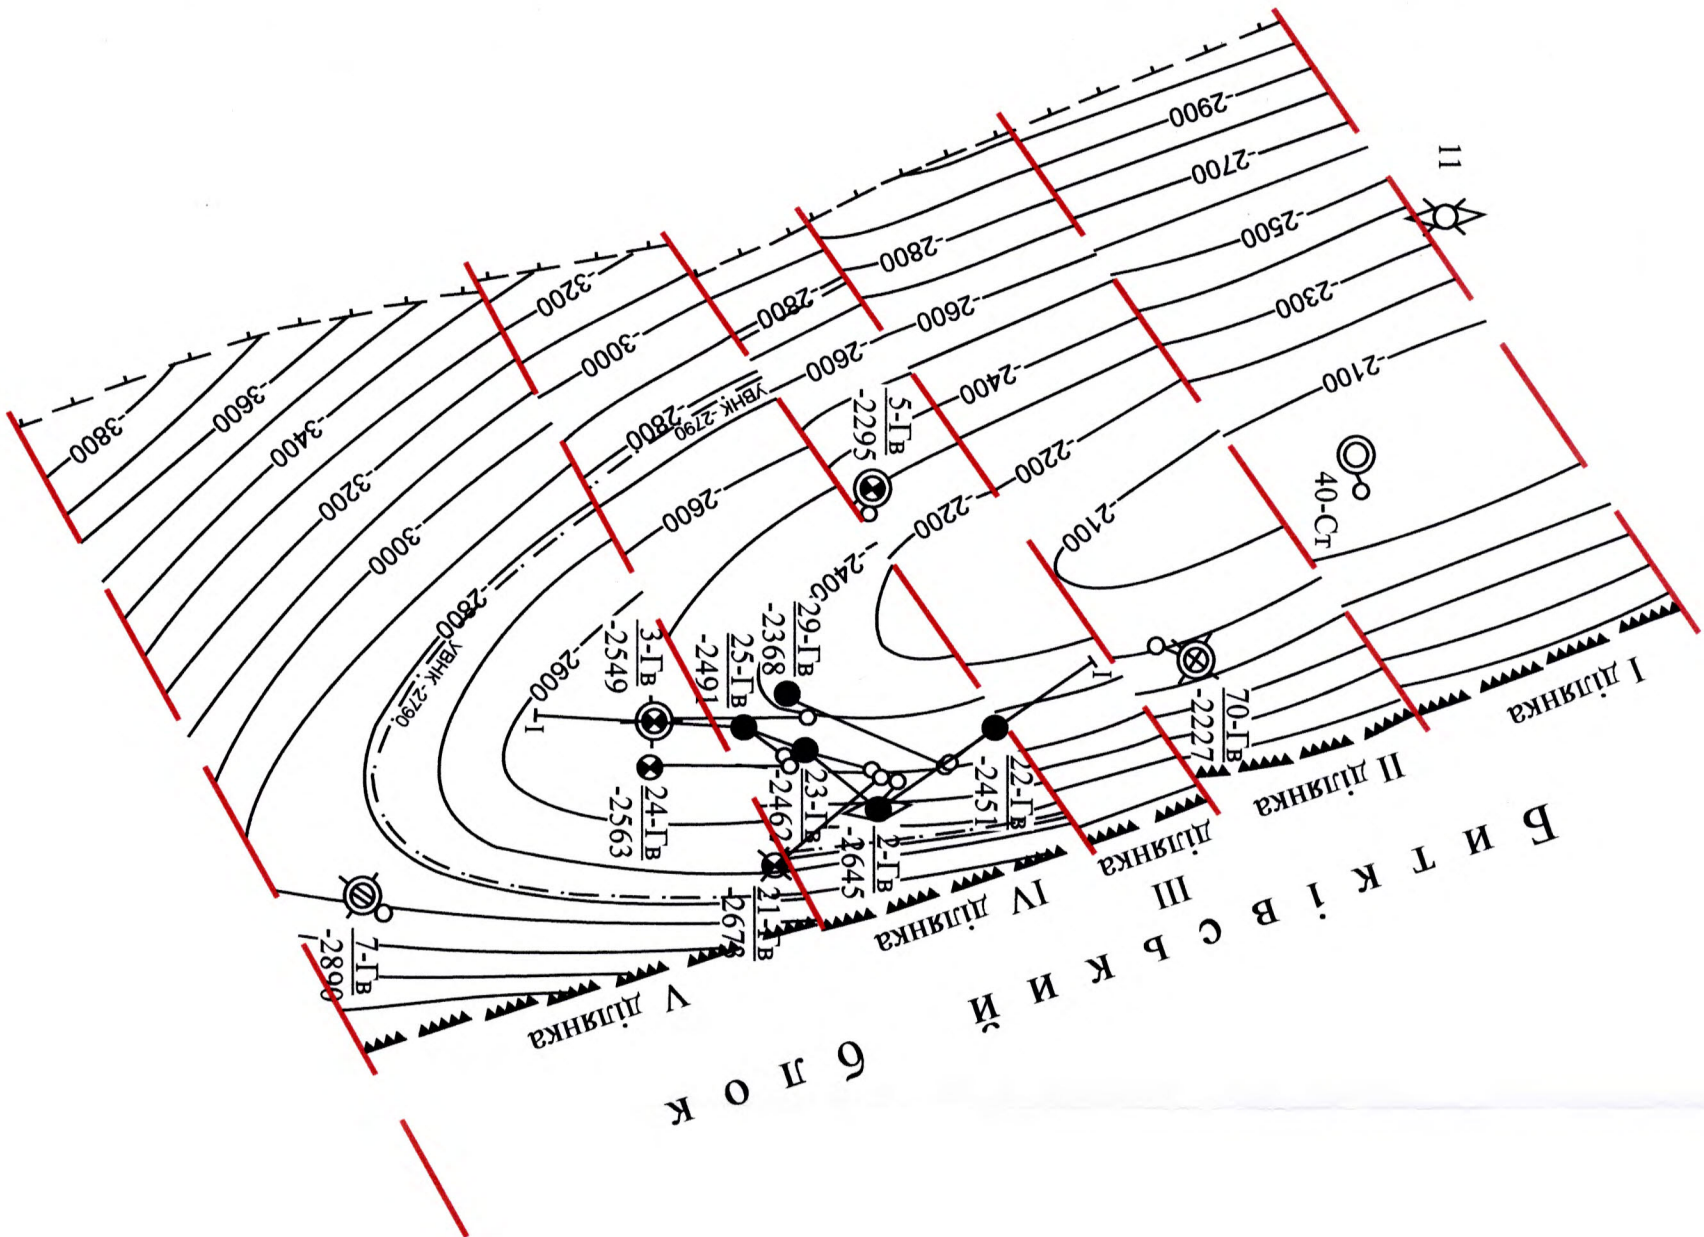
Битківський блок

I ділянка
II ділянка
III ділянка
IV ділянка
V ділянка

-3800-
-3600-
-3400-
-3200-
-3000-
-2800-
-2600-
-2400-
-2200-
-2100-
-2300-
-2500-
-2700-
-2900-
-3200-
-3000-
-2800-
-2600-
-2800-
-2600-
-2400-
-2200-
-2100-
-2800-
-2600-
-2400-
-2200-

УВНК -2790
УВНК -2790
УВНК -2790

$\frac{5\text{-Гв}}{-2295}$
40-Ст
$\frac{29\text{-Гв}}{-2368}$
$\frac{25\text{-Гв}}{-2491}$
$\frac{3\text{-Гв}}{-2549}$
$\frac{24\text{-Гв}}{-2563}$
$\frac{23\text{-Гв}}{-2462}$
$\frac{2\text{-Гв}}{-2645}$
$\frac{22\text{-Гв}}{-2451}$
$\frac{70\text{-Гв}}{-2227}$
$\frac{21\text{-Гв}}{-2678}$
$\frac{7\text{-Гв}}{-2890}$

I
I
11